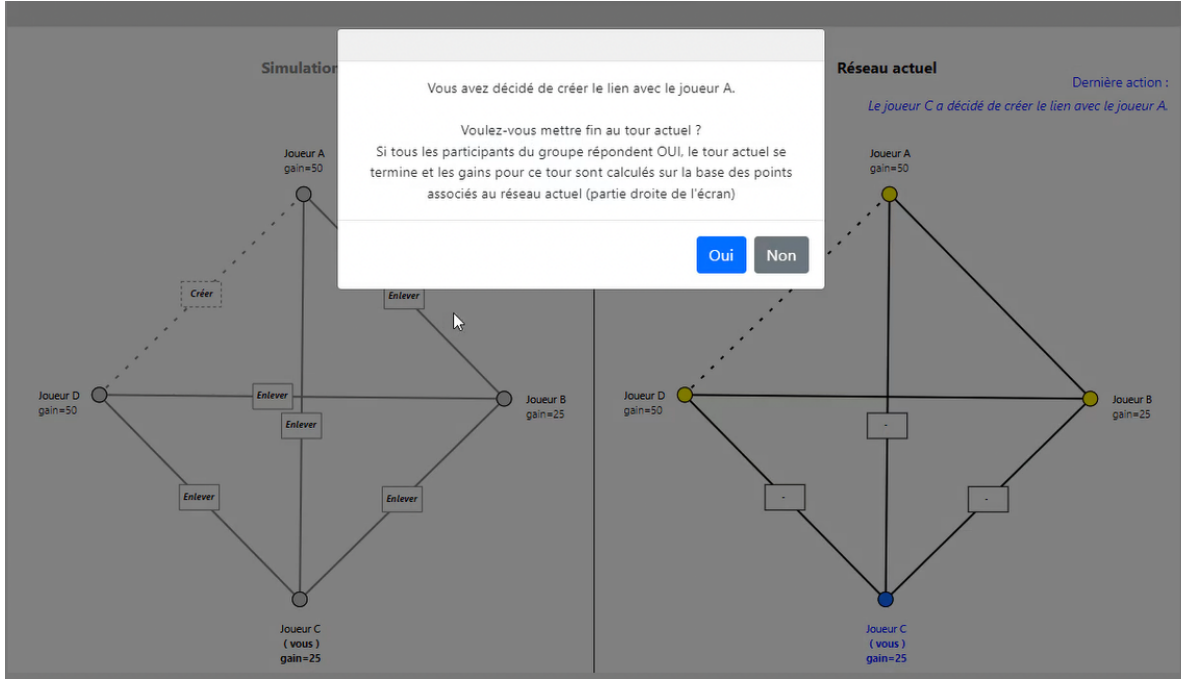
Simulation

Vous avez décidé de créer le lien avec le joueur A.

Voulez-vous mettre fin au tour actuel ?
Si tous les participants du groupe répondent OUI, le tour actuel se termine et les gains pour ce tour sont calculés sur la base des points associés au réseau actuel (partie droite de l'écran)

Oui Non

Réseau actuel

Dernière action :
Le joueur C a décidé de créer le lien avec le joueur A.

Joueur A
gain=50

Créer

Enlever

Joueur D
gain=50

Enlever

Enlever

Joueur B
gain=25

Enlever

Enlever

Joueur C
( vous )
gain=25

Joueur A
gain=50

Joueur D
gain=50

Joueur B
gain=25

-

-

-

Joueur C
( vous )
gain=25